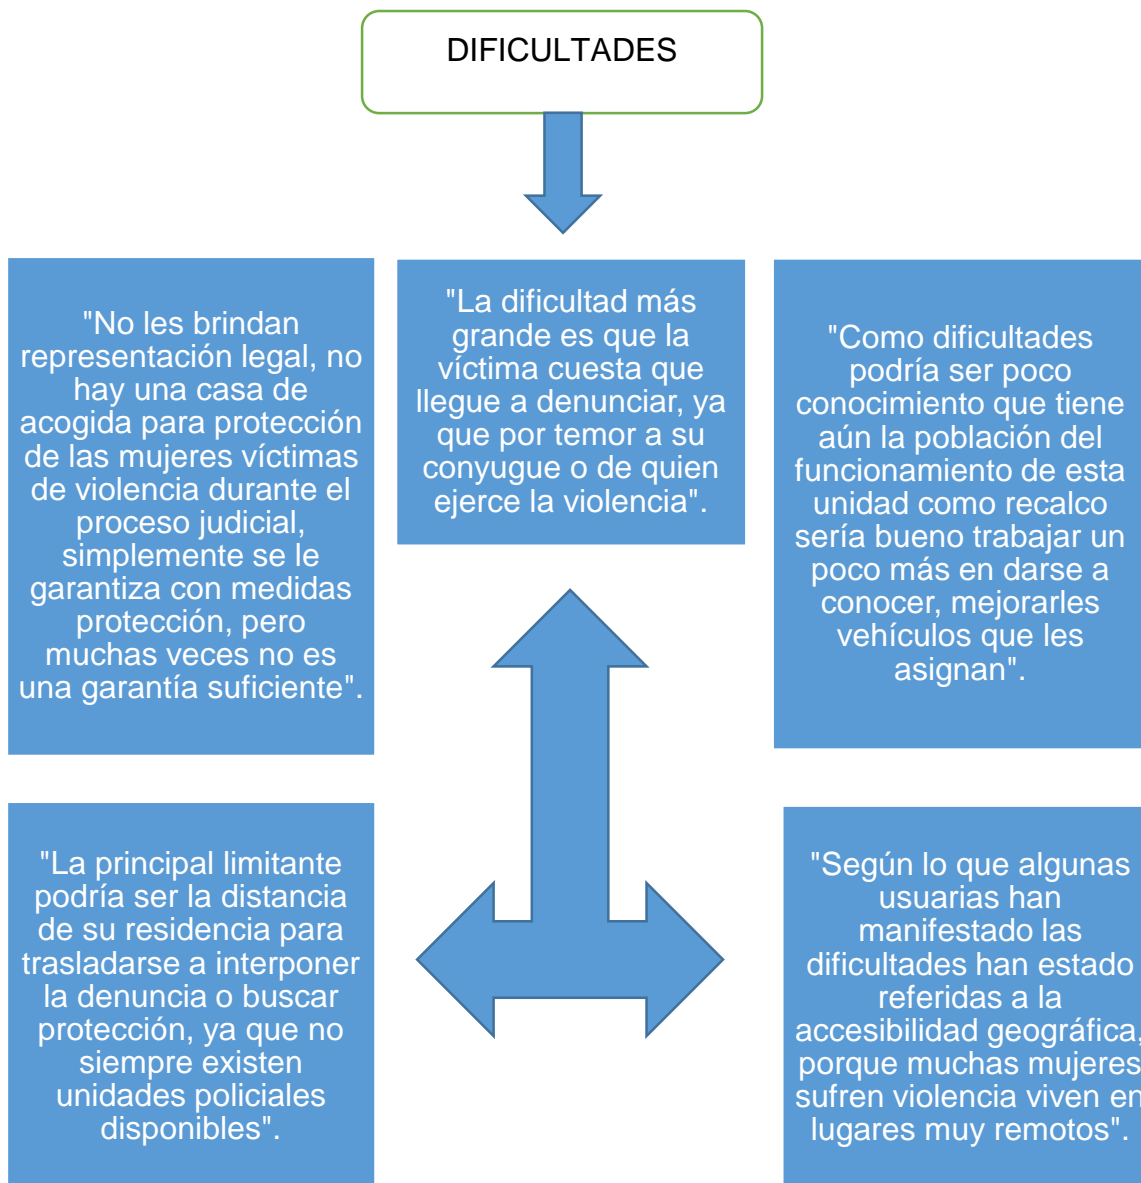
DIFICULTADES

"No les brindan representación legal, no hay una casa de acogida para protección de las mujeres víctimas de violencia durante el proceso judicial, simplemente se le garantiza con medidas protección, pero muchas veces no es una garantía suficiente".

"La dificultad más grande es que la víctima cuesta que llegue a denunciar, ya que por temor a su conyugue o de quien ejerce la violencia".

"Como dificultades podría ser poco conocimiento que tiene aún la población del funcionamiento de esta unidad como recalco sería bueno trabajar un poco más en darse a conocer, mejorarles vehículos que les asignan".

"La principal limitante podría ser la distancia de su residencia para trasladarse a interponer la denuncia o buscar protección, ya que no siempre existen unidades policiales disponibles".

"Según lo que algunas usuarias han manifestado las dificultades han estado referidas a la accesibilidad geográfica, porque muchas mujeres sufren violencia viven en lugares muy remotos".